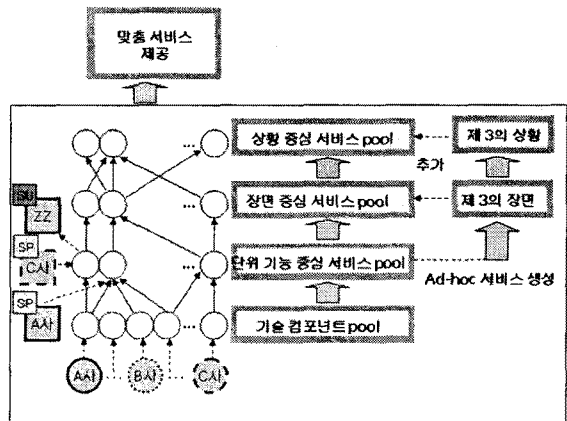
맞춤 서비스 제공

상황 중심 서비스 pool

제 3의 상황

추가

장면 중심 서비스 pool

제 3의 장면

단위 기능 중심 서비스 pool

Ad-hoc 서비스 생성

기술 컴포넌트 pool

SI

ZZ

SP

C사

SP

A사

A사

B사

C사

...

...

...

...